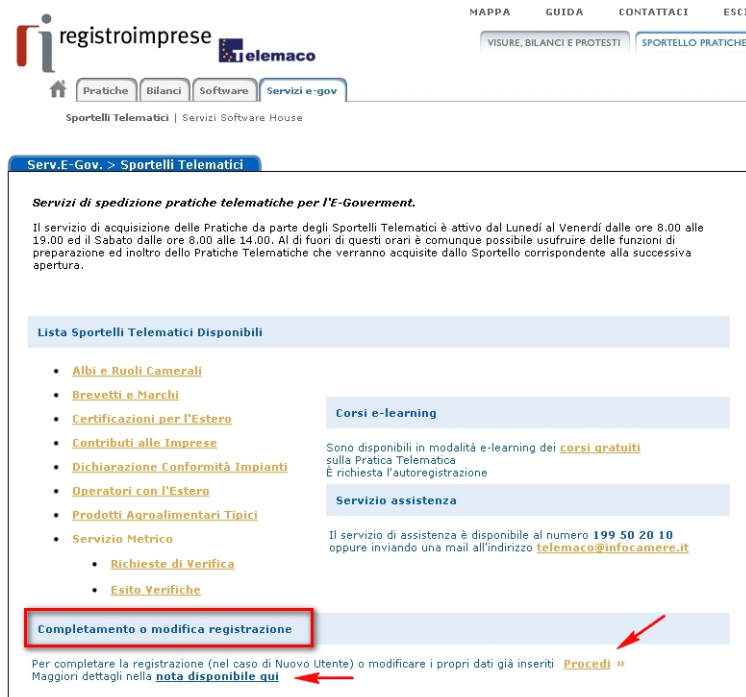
MAPPA GUIDA CONTATTACI ESCI

registroimprese Telemaco

VISURE, BILANCI E PROTESTI | SPORTELLO PRATICHE

Pratiche | Bilanci | Software | Servizi e-gov

Sportelli Telematici | Servizi Software House

Serv.E-Gov. > Sportelli Telematici

Servizi di spedizione pratiche telematiche per l'E-Goverment.

Il servizio di acquisizione delle Pratiche da parte degli Sportelli Telematici è attivo dal Lunedì al Venerdì dalle ore 8.00 alle 19.00 ed il Sabato dalle ore 8.00 alle 14.00. Al di fuori di questi orari è comunque possibile usufruire delle funzioni di preparazione ed inoltro dello Pratiche Telematiche che verranno acquisite dallo Sportello corrispondente alla successiva apertura.

Lista Sportelli Telematici Disponibili

- Albi e Ruoli Camerali
- Brevetti e Marchi
- Certificazioni per l'Estero
- Contributi alle Imprese
- Dichiarazione Conformità Impianti
- Operatori con l'Estero
- Prodotti Agroalimentari Tipici
- Servizio Metrico
  - Richieste di Verifica
  - Esito Verifiche

Corsi e-learning

Sono disponibili in modalità e-learning dei corsi gratuiti sulla Pratica Telematica
È richiesta l'autoregistrazione

Servizio assistenza

Il servizio di assistenza è disponibile al numero 199 50 20 10 oppure inviando una mail all'indirizzo telemaco@infocamere.it

Completamento o modifica registrazione

Per completare la registrazione (nel caso di Nuovo Utente) o modificare i propri dati già inseriti Procedi »
Maggiori dettagli nella nota disponibile qui